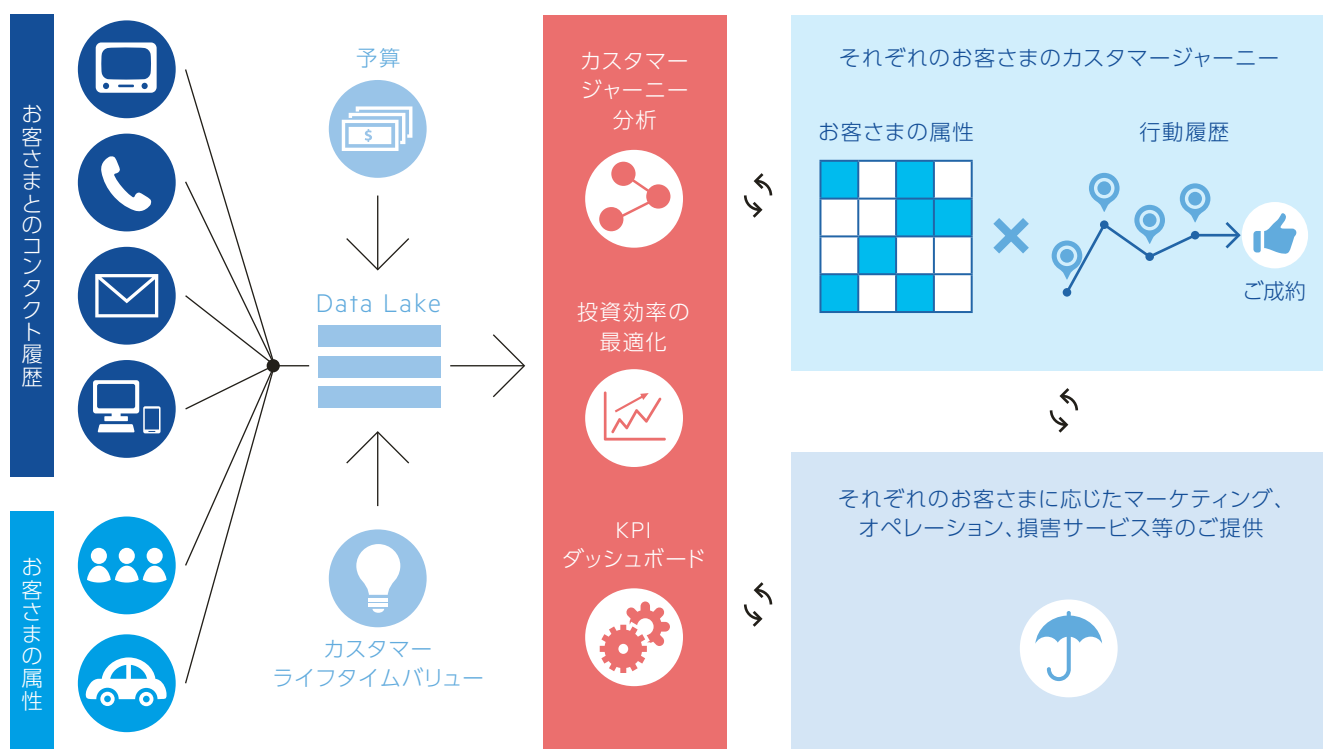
お客さまとのコンタクト履歴

お客さまの属性

予算

Data Lake

カスタマー
ライフタイムバリュー

カスタマージャーニー分析

投資効率の最適化

KPI
ダッシュボード

それぞれのお客さまのカスタマージャーニー

お客さまの属性

行動履歴

ご成約

それぞれのお客さまに応じたマーケティング、オペレーション、損害サービス等のご提供